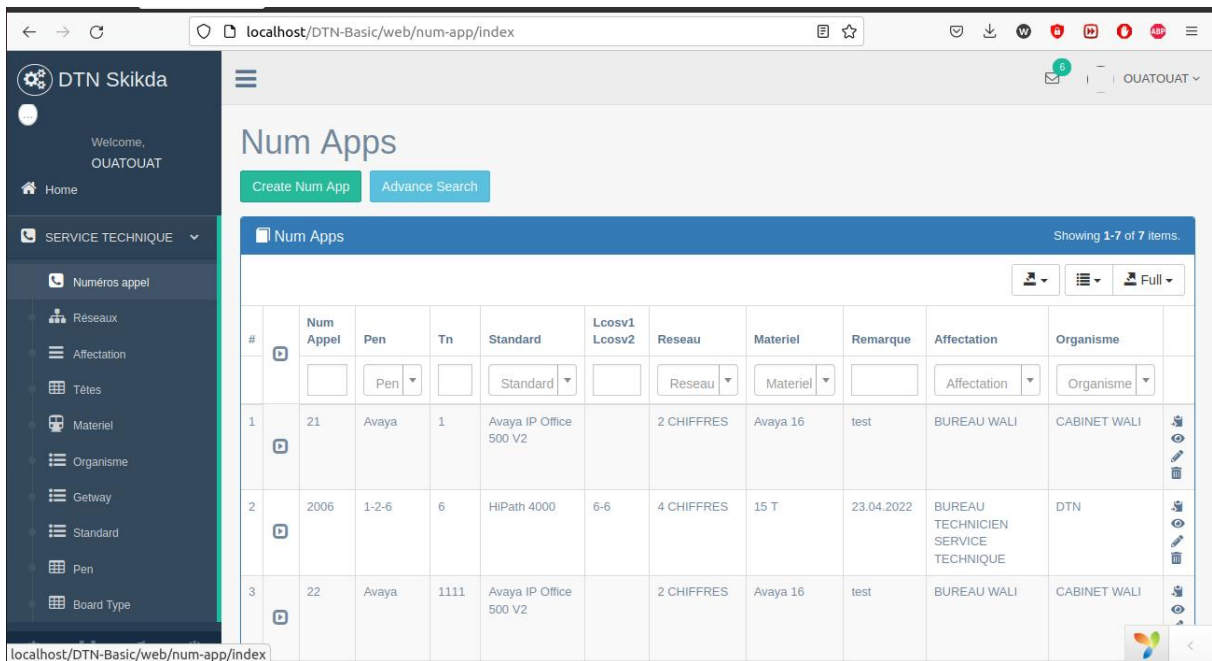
localhost/DTN-Basic/web/num-app/index

DTN Skikda

Welcome,
OUATOUAT

Home

SERVICE TECHNIQUE

Numéros appel
Réseaux
Affectation
Têtes
Materiel
Organisme
Getway
Standard
Pen
Board Type

6
OUATOUAT

Num Apps

Create Num App
Advance Search

Num Apps
Showing 1-7 of 7 items.

Full

| # | | Num Appel | Pen | Tn | Standard | Lcosv1 Lcosv2 | Reseau | Materiel | Remarque | Affectation | Organisme | |
|---|---|---|---|---|---|---|---|---|---|---|---|---|
| | | | Pen | | Standard | | Reseau | Materiel | | Affectation | Organisme | |
| 1 | | 21 | Avaya | 1 | Avaya IP Office 500 V2 | | 2 CHIFFRES | Avaya 16 | test | BUREAU WALI | CABINET WALI | |
| 2 | | 2006 | 1-2-6 | 6 | HiPath 4000 | 6-6 | 4 CHIFFRES | 15 T | 23.04.2022 | BUREAU TECHNICIEN SERVICE TECHNIQUE | DTN | |
| 3 | | 22 | Avaya | 1111 | Avaya IP Office 500 V2 | | 2 CHIFFRES | Avaya 16 | test | BUREAU WALI | CABINET WALI | |

localhost/DTN-Basic/web/num-app/index